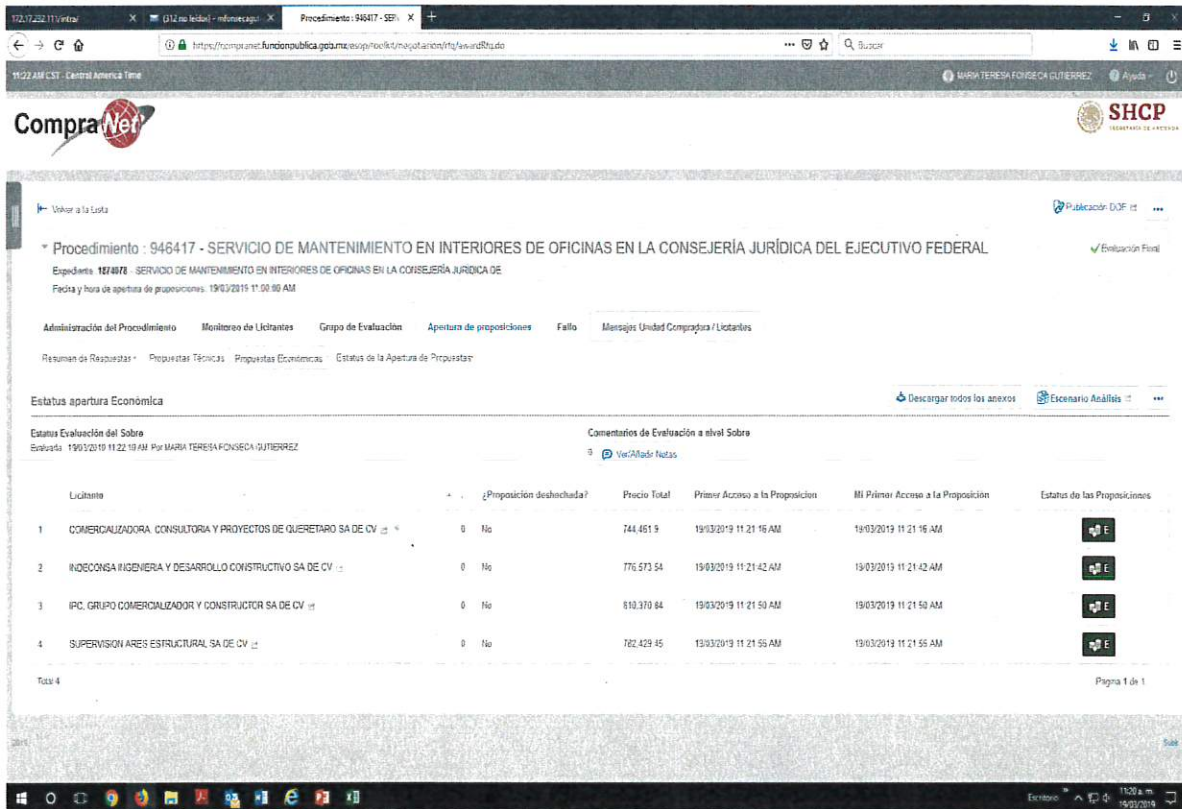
172.17.232.11/intra/ | (312 no leídos) - mfonsecag | Procedimiento : 946417 - SER

https://compranet.funcionpublica.gob.mx/esop/toolkit/negotiation/rfq/awardRfq.do

Buscar

11:22 AM CST - Central America Time

MARIA TERESA FONSECA GUTIERREZ | Ayuda

CompraNet

SHCP
SECRETARÍA DE HACIENDA

Volver a la Lista

Publicación DOF

Procedimiento : 946417 - SERVICIO DE MANTENIMIENTO EN INTERIORES DE OFICINAS EN LA CONSEJERÍA JURÍDICA DEL EJECUTIVO FEDERAL

Evaluación Final

Expediente: 1874878 - SERVICIO DE MANTENIMIENTO EN INTERIORES DE OFICINAS EN LA CONSEJERIA JURIDICA DE

Fecha y hora de apertura de proposiciones: 19/03/2019 11:00:00 AM

Administración del Procedimiento | Monitoreo de Licitantes | Grupo de Evaluación | Apertura de proposiciones | Fallo | Mensajes Unidad Compradora / Licitantes

Resumen de Respuestas | Propuestas Técnicas | Propuestas Económicas | Estatus de la Apertura de Propuestas

Estatus apertura Económica

Descargar todos los anexos | Escenario Análisis

Estatus Evaluación del Sobre
Evaluada 19/03/2019 11:22:10 AM Por MARIA TERESA FONSECA GUTIERREZ

Comentarios de Evaluación a nivel Sobre
0 Ver/Añadir Notas

| | Licitante | | ¿Proposición desechada? | Precio Total | Primer Acceso a la Proposicion | Mi Primer Acceso a la Proposición | Estatus de las Proposiciones |
|---|---|---|---|---|---|---|---|
| 1 | COMERCIALIZADORA, CONSULTORIA Y PROYECTOS DE QUERETARO SA DE CV | 0 | No | 744,461.9 | 19/03/2019 11:21:16 AM | 19/03/2019 11:21:16 AM | E |
| 2 | INDECONSA INGENIERIA Y DESARROLLO CONSTRUCTIVO SA DE CV | 0 | No | 776,573.54 | 19/03/2019 11:21:42 AM | 19/03/2019 11:21:42 AM | E |
| 3 | IPC, GRUPO COMERCIALIZADOR Y CONSTRUCTOR SA DE CV | 0 | No | 810,370.64 | 19/03/2019 11:21:50 AM | 19/03/2019 11:21:50 AM | E |
| 4 | SUPERVISION ARES ESTRUCTURAL SA DE CV | 0 | No | 782,429.45 | 19/03/2019 11:21:55 AM | 19/03/2019 11:21:55 AM | E |

Total 4

Pagina 1 de 1

Escritorio | 11:20 a.m. 19/03/2019